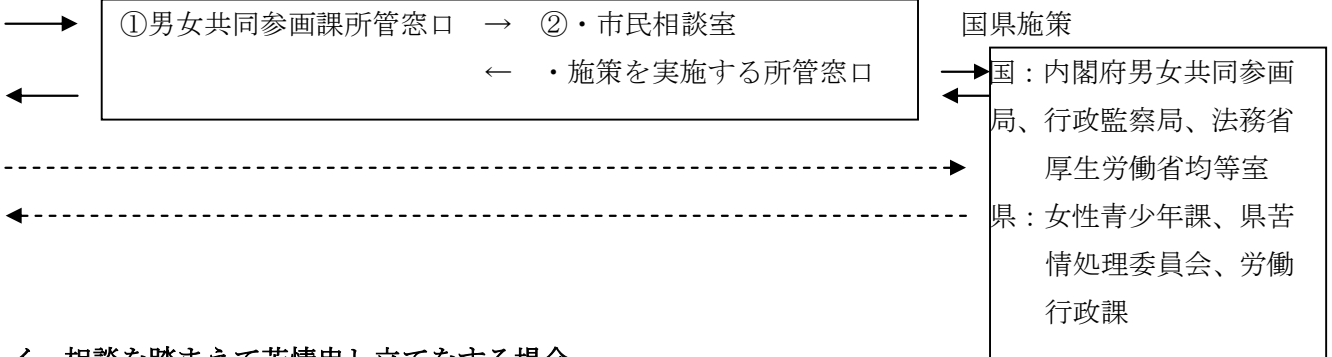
①男女共同参画課所管窓口 → ②・市民相談室
← ・施策を実施する所管窓口

国県施策

国：内閣府男女共同参画局、行政監察局、法務省
厚生労働省均等室
県：女性青少年課、県苦情処理委員会、労働行政課

イ 相談を踏まえて苦情申し立てをする場合